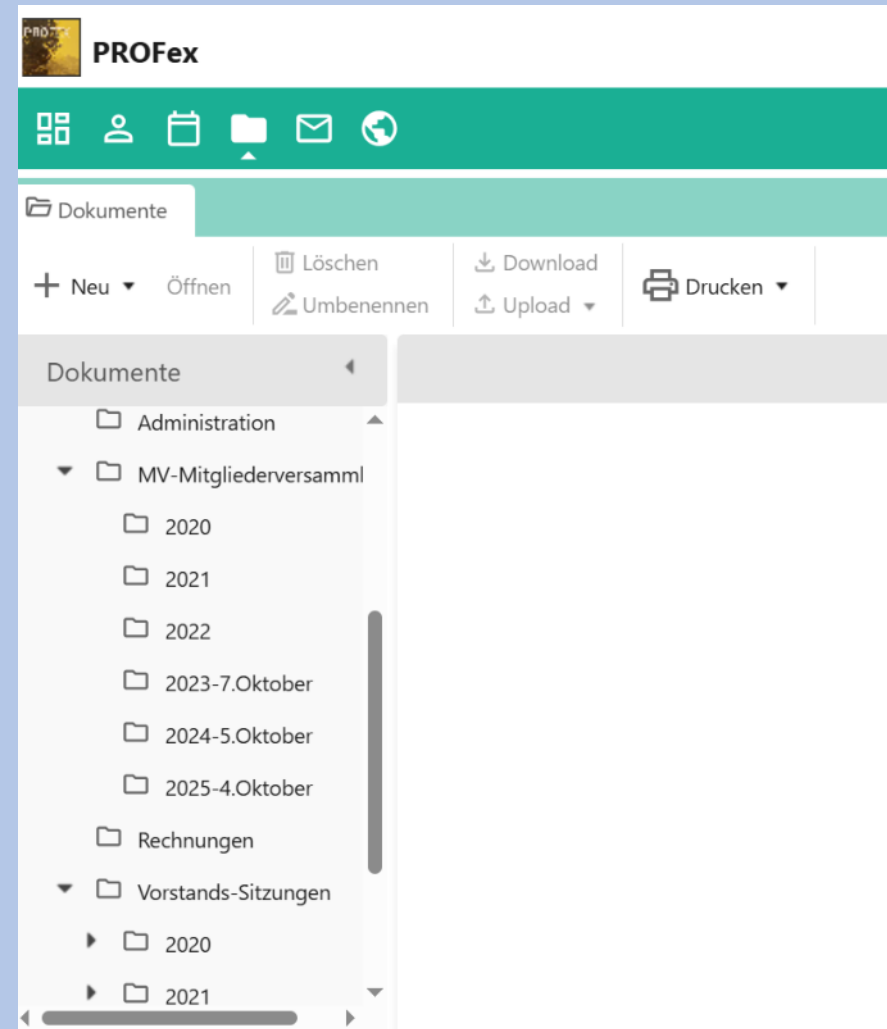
PROFex

Dokumente

Neu Öffnen Löschen Umbenennen Download Upload Drucken

Dokumente

Administration
MV-Mitgliederversamml
2020
2021
2022
2023-7.Oktober
2024-5.Oktober
2025-4.Oktober
Rechnungen
Vorstands-Sitzungen
2020
2021